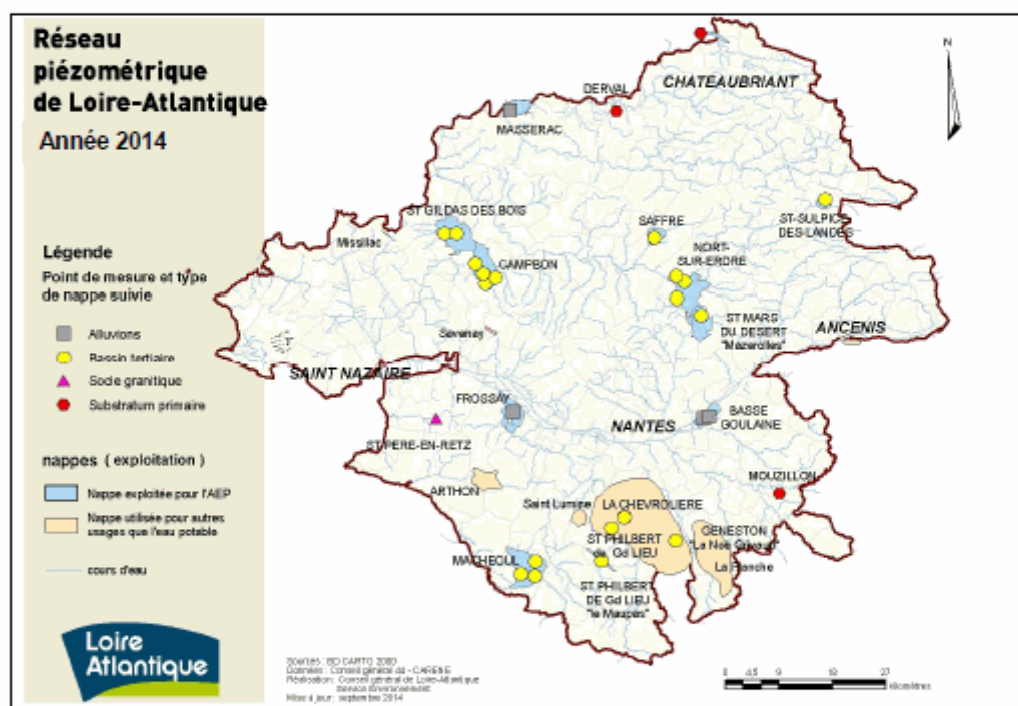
Réseau piézométrique de Loire-Atlantique

Année 2014

Légende

Point de mesure et type de nappe suivie

Alluvions

Bassin tertiaire

Socle granitique

Substratum primaire

nappes ( exploitation )

Nappe exploitée pour l'AEP

Nappe utilisée pour autres usages que l'eau potable

cours d'eau

Loire Atlantique

N

CHATEAUBRIANT

DERVAL

MASSERAC

ST GILDAS DES BOIS

Missillac

CAMPBON

SAFFRE

NORT-SUR-ERDRE

ST-SULPICE-DES-LANDES

ST MARS DU DESERT "Mazerolles"

ANCENIS

Savenay

SAINT NAZAIRE

FROSSAY

ST PERE-EN-RETZ

NANTES

BASSE GOULAINE

MOUZILLON

ARTHON

Saint Lumine

LA CHEVROLIERE

ST PHILBERT de Gd LIEU

GENESTON "La Noe Gréaud"

La Planche

MACHECOUL

ST PHILBERT DE Gd LIEU "le Marais"

Sources : BD CARTO 2000
Données : Conseil général de - CARENE
Réalisation : Conseil général de Loire-Atlantique Service Environnement
Mise à jour : septembre 2014

0 4,5 9 18 27 Kilomètres